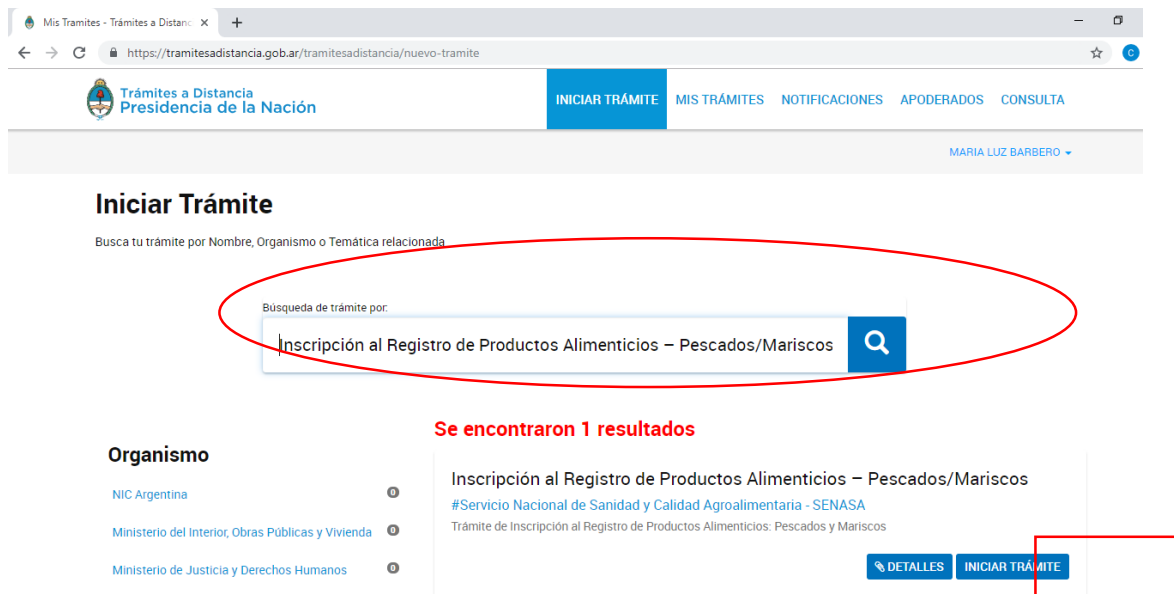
Mis Tramites - Trámites a Distanc ×
+
https://tramitesadistancia.gob.ar/tramitesadistancia/nuevo-tramite

Trámites a Distancia
Presidencia de la Nación

INICIAR TRÁMITE MIS TRÁMITES NOTIFICACIONES APODERADOS CONSULTA

MARIA LUZ BARBERO

Iniciar Trámite

Busca tu trámite por Nombre, Organismo o Temática relacionada

Búsqueda de trámite por:

Inscripción al Registro de Productos Alimenticios – Pescados/Mariscos

Se encontraron 1 resultados

Organismo

NIC Argentina 0

Ministerio del Interior, Obras Públicas y Vivienda 0

Ministerio de Justicia y Derechos Humanos 0

Inscripción al Registro de Productos Alimenticios – Pescados/Mariscos

#Servicio Nacional de Sanidad y Calidad Agroalimentaria - SENASA

Trámite de Inscripción al Registro de Productos Alimenticios: Pescados y Mariscos

DETALLES INICIAR TRÁMITE